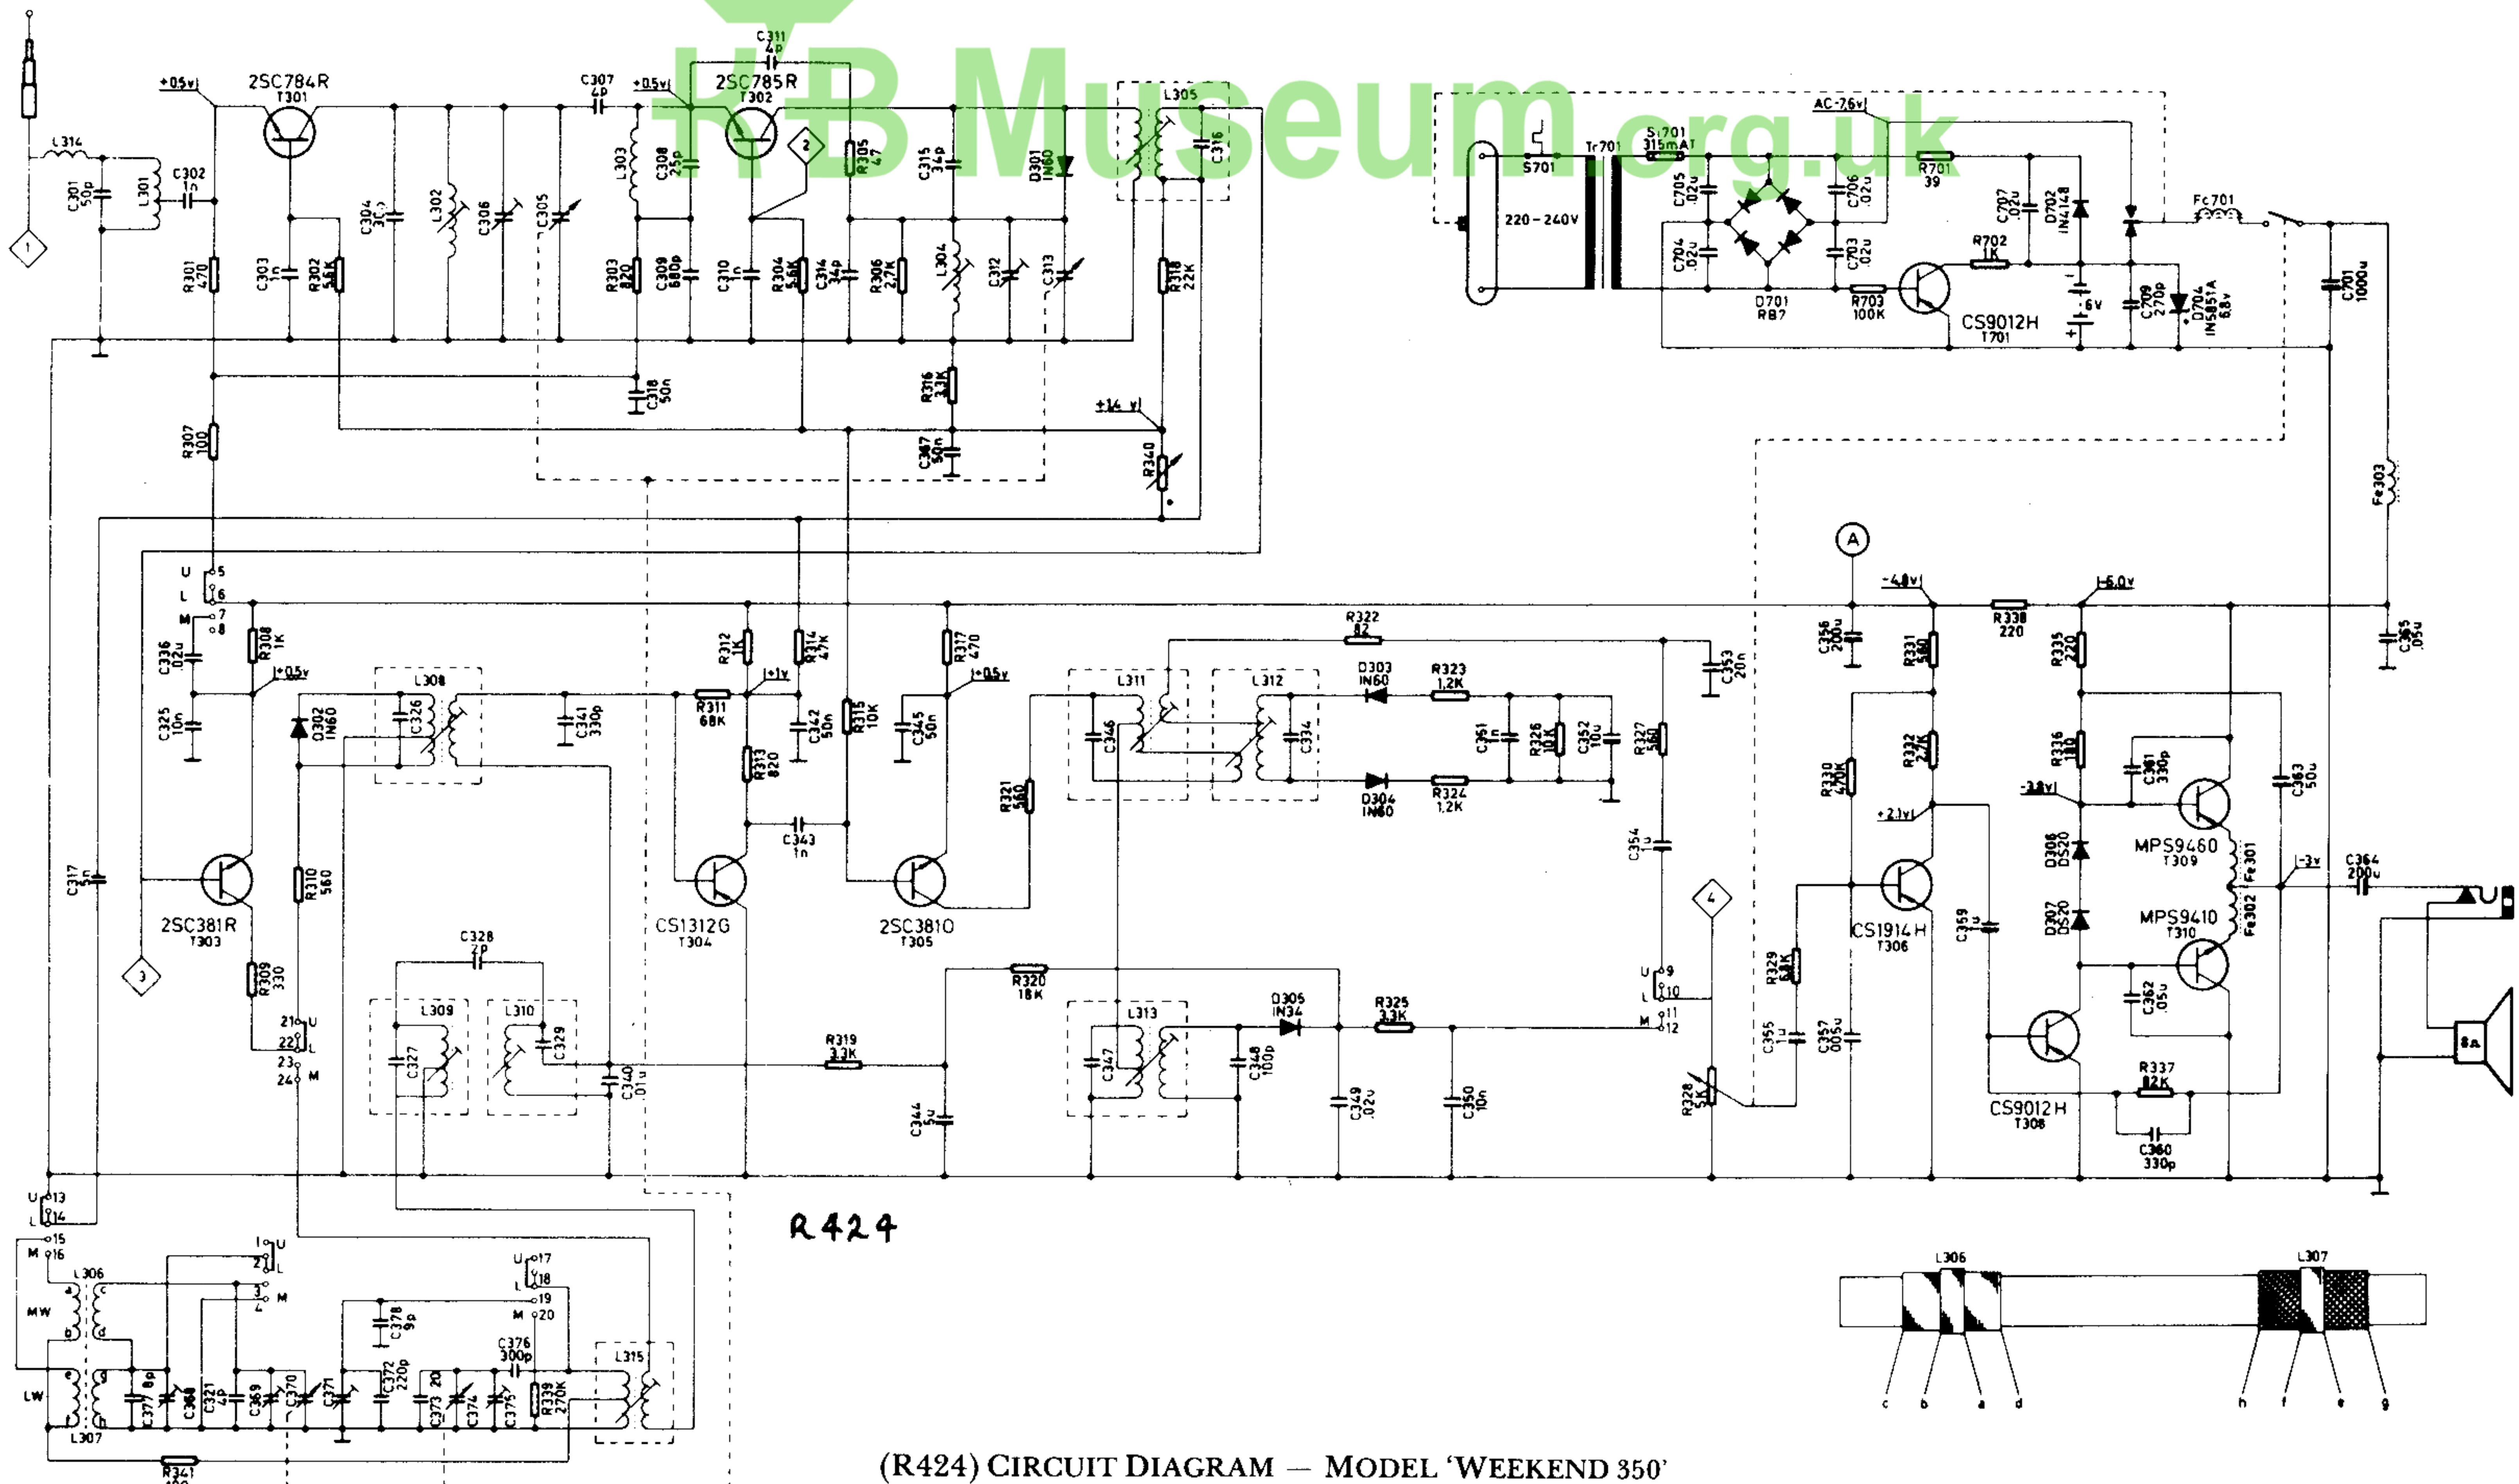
KB Museum.org.uk

+0.5v 2SC784R T301 C307 4p +0.5v C311 4p 2SC785R T302 L305 AC -7.6v

L314 C301 50p L301 C302 1p R301 470 C303 1n R302 5.6K C304 3C5 L302 C306 C305 L303 C308 25p R303 820 C309 680p C310 1n R304 5.6K C314 34p R305 47 C315 34p R306 2.7K L304 C312 C313 D301 1N60 C316 R318 22K

S701 220-240V Tr701 S1701 315mAT C705 .02u C704 .02u D701 RB7 C706 .02u C703 .02u R701 39 R702 1K R703 100K C707 .02u D702 1N4148 CS9012H T701 6V C709 270p D704 1N5951A 6.8v Fc701 C701 1000u

C318 50n R316 3.3K C367 50n +1.4v R340 R307 100

Fe303

U 5 L 6 M 7 8 R308 1K C336 .02u C325 10n +0.5v D302 1N60 L308 C326 C341 330p R311 68K R312 1K +1v R314 47K C342 50n R313 820 R315 10K R317 470 +0.5v C345 50n C343 1n R322 82 L311 C346 L312 C334 D303 1N60 R323 1.2K C351 1n R326 10K C352 10u D304 1N60 R324 1.2K R327 560 C353 20n R321 560

A -4.8v -6.0v R338 220 C356 200u R331 560 R335 220 C365 .05u R332 2.7K R330 470K R336 180 C361 330p C363 50u -3.8v +2.1v D308 DS20 MPS9460 T309 Fe301 -3v C364 200u MPS9410 T310 D307 DS20 Fe302 C359 1u CS1914H T306

C317 5n 2SC381R T303 R310 560 R309 330 CS1312G T304 2SC3810 T305 C354 1u 4 3

C328 20p L309 C327 L310 C329 C340 .01u R319 3.3K R320 18K L313 C347 C348 100p D305 1N34 R325 3.3K C344 5u C349 .02u C350 10n U 9 L 10 M 11 12 R329 6.8K C355 1u C357 .005u R328 5K CS9012H T308 C362 .05u R337 82K C360 330p 8Ω

21 U 22 L 23 24 M

R424

U 13 L 14 15 M 16 L306 MW LW L307 1 U 2 L 3 4 M U 17 L 18 19 M 20 C378 9p C376 300p L315 C377 8p C368 C321 4p C369 C370 C371 C372 220p C373 20 C374 C375 R339 270K R341

L306 L307 c b a d h f e g

(R424) CIRCUIT DIAGRAM — MODEL 'WEEKEND 350'